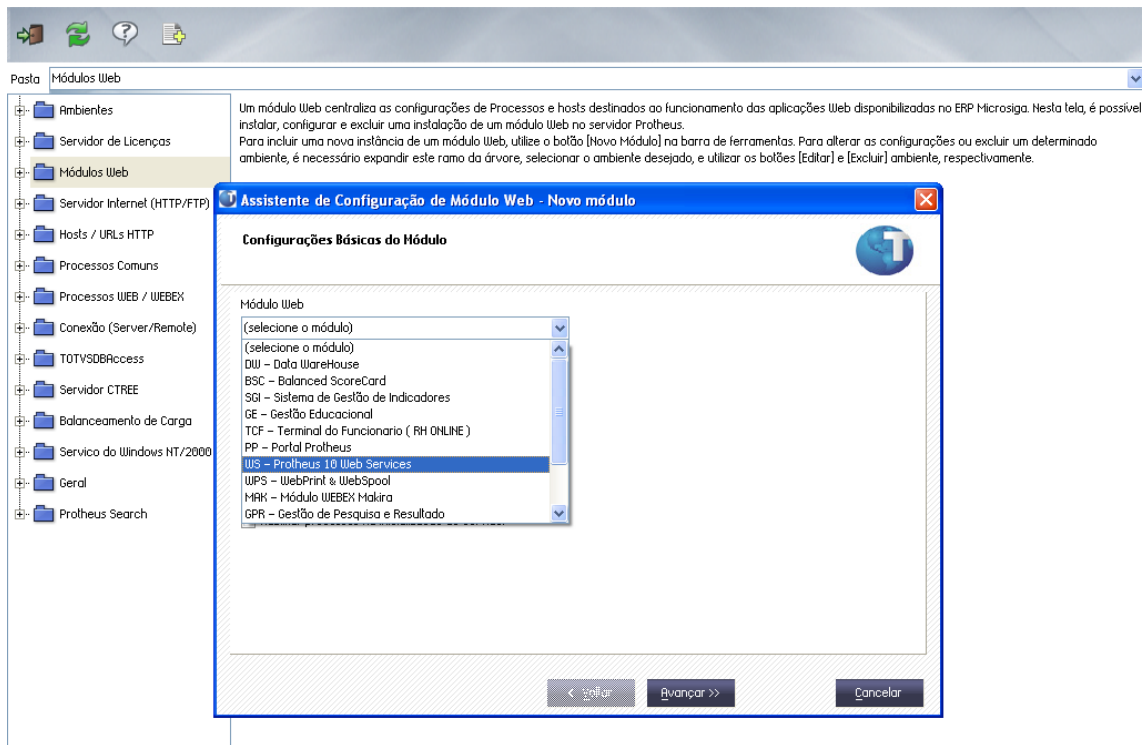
Pasta Módulos Web

Ambientes
Servidor de Licenças
Módulos Web
Servidor Internet (HTTP/FTP)
Hosts / URLs HTTP
Processos Comuns
Processos WEB / WEBEX
Conexão (Server/Remote)
TOTVSDBAccess
Servidor CTREE
Balanceamento de Carga
Servico do Windows NT/2000
Geral
Protheus Search

Um módulo Web centraliza as configurações de Processos e hosts destinados ao funcionamento das aplicações Web disponibilizadas no ERP Microsiga. Nesta tela, é possível instalar, configurar e excluir uma instalação de um módulo Web no servidor Protheus.
Para incluir uma nova instância de um módulo Web, utilize o botão [Novo Módulo] na barra de ferramentas. Para alterar as configurações ou excluir um determinado ambiente, é necessário expandir este ramo da árvore, selecionar o ambiente desejado, e utilizar os botões [Editar] e [Excluir] ambiente, respectivamente.

Assistente de Configuração de Módulo Web - Novo módulo

Configurações Básicas do Módulo

Módulo Web
(selecione o módulo)
(selecione o módulo)
DW - Data WareHouse
BSC - Balanced ScoreCard
SGI - Sistema de Gestão de Indicadores
GE - Gestão Educacional
TCF - Terminal do Funcionario ( RH ONLINE )
PP - Portal Protheus
WS - Protheus 10 Web Services
WPS - WebPrint & WebSpool
MAK - Módulo WEBEX Makira
GPR - Gestão de Pesquisa e Resultado

< Voltar
Avançar >>
Cancelar